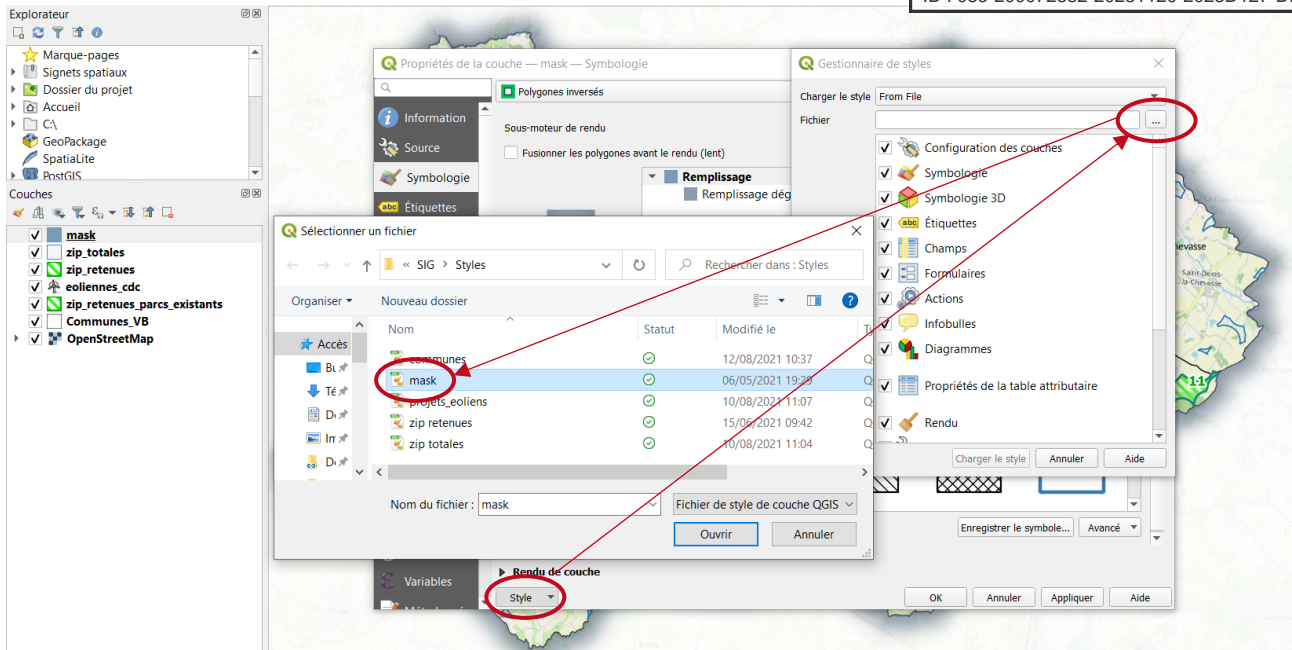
ID : 683-2000.2882-20281420-2025B42: D

Explorateur

Marque-pages
Signets spatiaux
Dossier du projet
Accueil
C:\
GeoPackage
SpatiaLite
PostGIS

Couches

mask
zip_totales
zip_retenues
eoliennes_cdc
zip_retenues_parcs_existants
Communes_VB
OpenStreetMap

Propriétés de la couche — mask — Symbologie

Information
Source
Symbologie
Étiquettes
Variables

Polygones inversés

Sous-moteur de rendu

Fusionner les polygones avant le rendu (lent)

Remplissage
Remplissage dég

Rendu de couche

Style

OK Annuler Appliquer Aide

Enregistrer le symbole... Avancé

Gestionnaire de styles

Charger le style From File

Fichier ...

Configuration des couches
Symbologie
Symbologie 3D
Étiquettes
Champs
Formulaires
Actions
Infobulles
Diagrammes
Propriétés de la table attributaire
Rendu

Charger le style Annuler Aide

Sélectionner un fichier

« SIG › Styles

Rechercher dans : Styles

Organiser ▾ Nouveau dossier

Accès
Bu
Té
Do
Im
Do

| Nom | Statut | Modifié le | Ty |
|---|---|---|---|
| communes | ✓ | 12/08/2021 10:37 | Q |
| mask | ✓ | 06/05/2021 19:29 | Q |
| projets_eoliens | ✓ | 10/08/2021 11:07 | Q |
| zip retenues | ✓ | 15/06/2021 09:42 | Q |
| zip totales | ✓ | 10/08/2021 11:04 | Q |

Nom du fichier : mask

Fichier de style de couche QGIS

Ouvrir Annuler

Chevasse
Saint-Denis-la-Chevasse
11